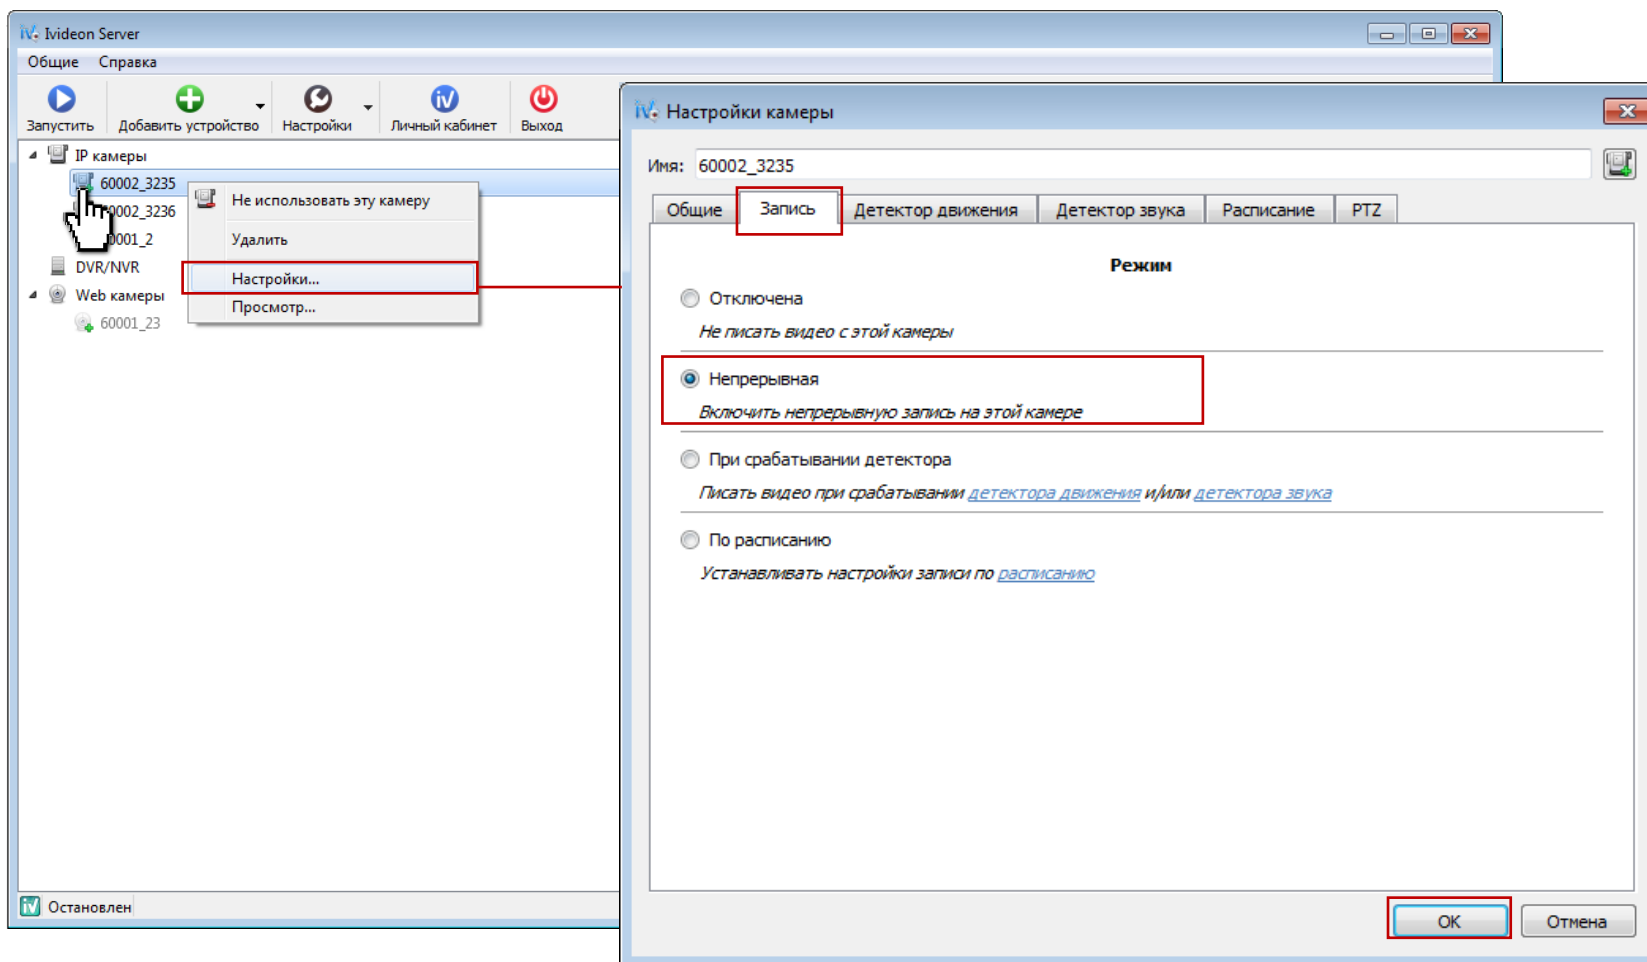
Ivideon Server

Общие Справка

Запустить Добавить устройство Настройки Личный кабинет Выход

IP камеры
60002_3235
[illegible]0002_3236
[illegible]0001_2
DVR/NVR
Web камеры
60001_23

Не использовать эту камеру
Удалить
Настройки...
Просмотр...

Остановлен

Настройки камеры

Имя: 60002_3235

Общие | Запись | Детектор движения | Детектор звука | Расписание | PTZ

Режим

Отключена
Не писать видео с этой камеры

Непрерывная
Включить непрерывную запись на этой камере

При срабатывании детектора
Писать видео при срабатывании детектора движения и/или детектора звука

По расписанию
Устанавливать настройки записи по расписанию

OK Отмена